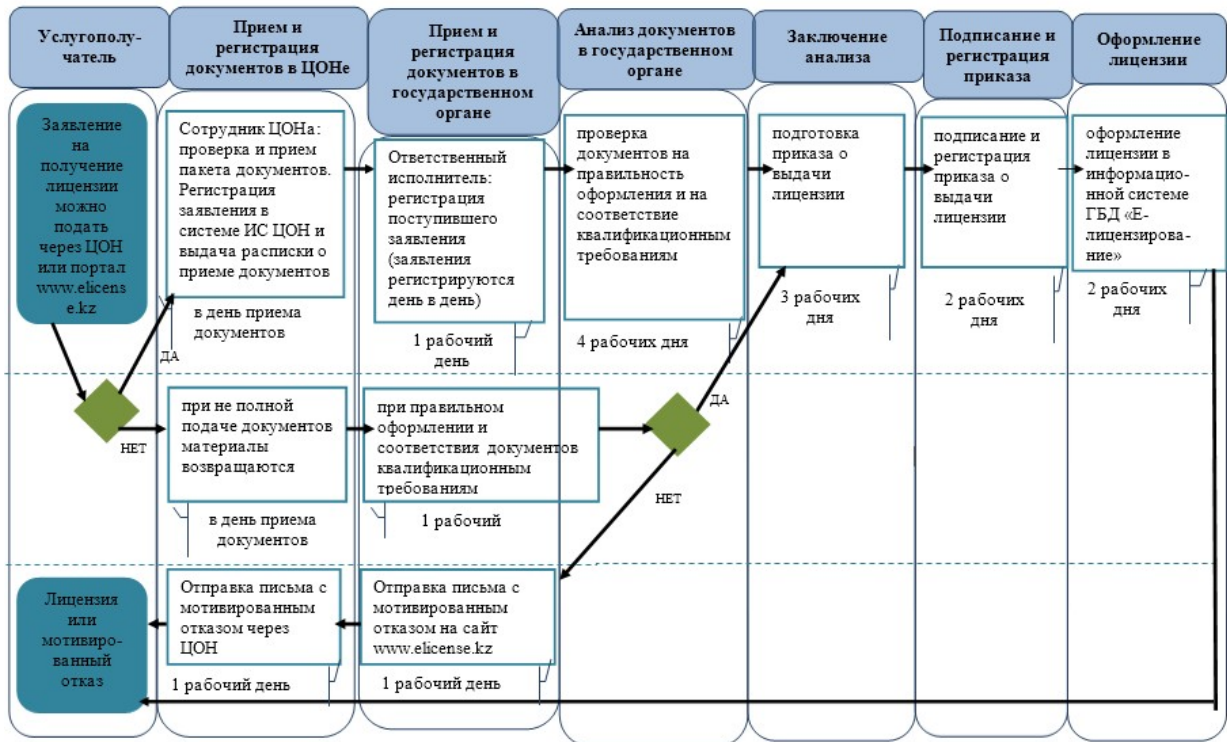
Услугополучатель

Прием и регистрация документов в ЦОНе

Прием и регистрация документов в государственном органе

Анализ документов в государственном органе

Заключение анализа

Подписание и регистрация приказа

Оформление лицензии

Заявление на получение лицензии можно подать через ЦОН или портал www.elicense.kz

Сотрудник ЦОНа: проверка и прием пакета документов. Регистрация заявления в системе ИС ЦОН и выдача расписки о приеме документов

в день приема документов

ДА

Ответственный исполнитель: регистрация поступившего заявления (заявления регистрируются день в день)

1 рабочий день

проверка документов на правильность оформления и на соответствие квалификационным требованиям

4 рабочих дня

подготовка приказа о выдачи лицензии

3 рабочих дня

подписание и регистрация приказа о выдачи лицензии

2 рабочих дня

оформление лицензии в информационной системе ГБД «Е-лицензирование»

2 рабочих дня

НЕТ

при не полной подаче документов материалы возвращаются

в день приема документов

при правильном оформлении и соответствии документов квалификационным требованиям

1 рабочий

ДА

НЕТ

Лицензия или мотивированный отказ

Отправка письма с мотивированным отказом через ЦОН

1 рабочий день

Отправка письма с мотивированным отказом на сайт www.elicense.kz

1 рабочий день